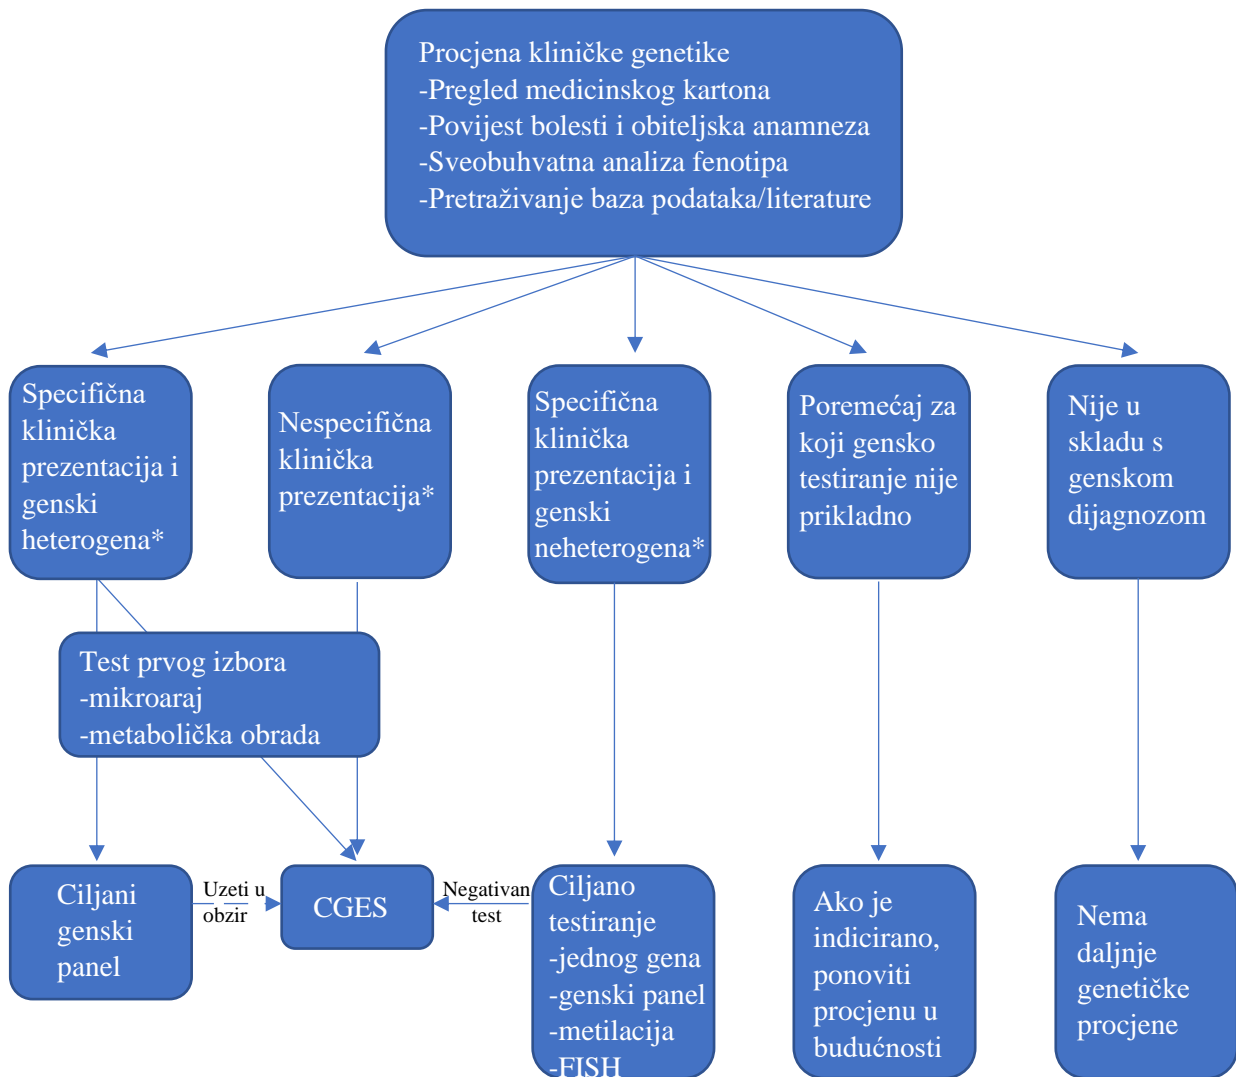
Procjena kliničke genetike
-Pregled medicinskog kartona
-Povijest bolesti i obiteljska anamneza
-Sveobuhvatna analiza fenotipa
-Pretraživanje baza podataka/literature

Specifična klinička prezentacija i genski heterogena*

Nespecifična klinička prezentacija*

Specifična klinička prezentacija i genski neheterogena*

Poremećaj za koji gensko testiranje nije prikladno

Nije u skladu s genskom dijagnozom

Test prvog izbora
-mikroaraj
-metabolička obrada

Ciljani genski panel

Uzeti u obzir

CGES

Negativan test

Ciljano testiranje
-jednog gena
-genski panel
-metilacija
-FISH

Ako je indicirano, ponoviti procjenu u budućnosti

Nema daljnje genetičke procjene